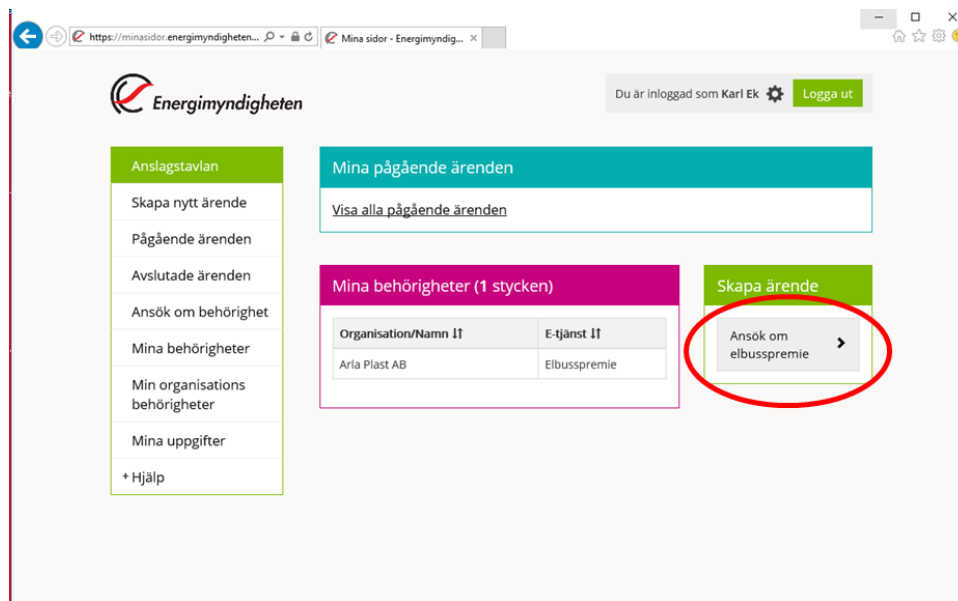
https://minasidor.energimyndigheten...
Mina sidor - Energimyndig... ×

Energimyndigheten

Du är inloggad som Karl Ek
Logga ut

Anslagstavlan
Skapa nytt ärende
Pågående ärenden
Avslutade ärenden
Ansök om behörighet
Mina behörigheter
Min organisations behörigheter
Mina uppgifter
+ Hjälp

Mina pågående ärenden

Visa alla pågående ärenden

Mina behörigheter (1 stycken)

| Organisation/Namn | E-tjänst |
|---|---|
| Arla Plast AB | Elbusspremie |

Skapa ärende

Ansök om elbusspremie